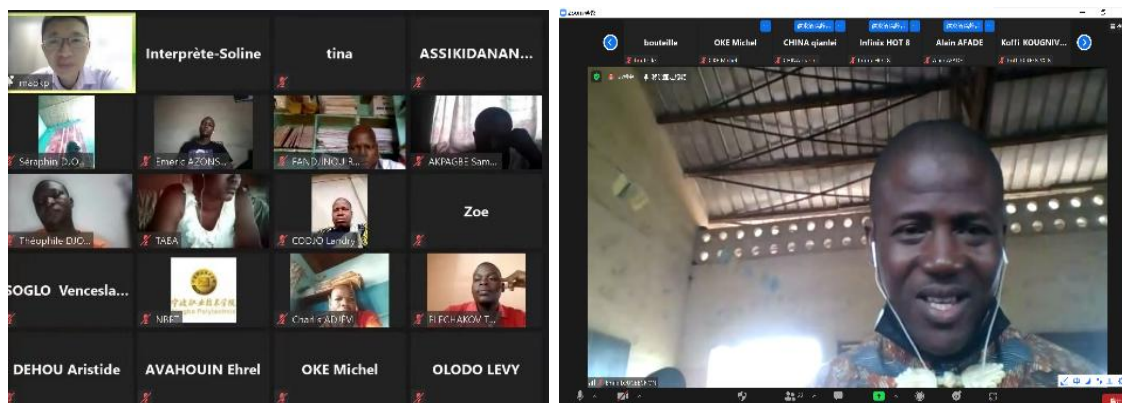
mao kp

Interprète-Soline

tina

ASSIKIDANAN...

Séraphin D.O...

Emeric AZONS...

FANDJINOU B...

AKPAGBE Sam...

Théophile DJO...

TAEA

CODJO Landry

Zoe

SOGLO Vencesla...

NBFT

Charles ADJEV...

ELECHAKOV T...

DEHOU Aristide

AVAHOUIN Ehrel

OKE Michel

OLODO LEVY

bouteille

OKE Michel

CHINA qianlei

Infinix HOT 8

Alain AFADE

Koffi KOUGNIV...